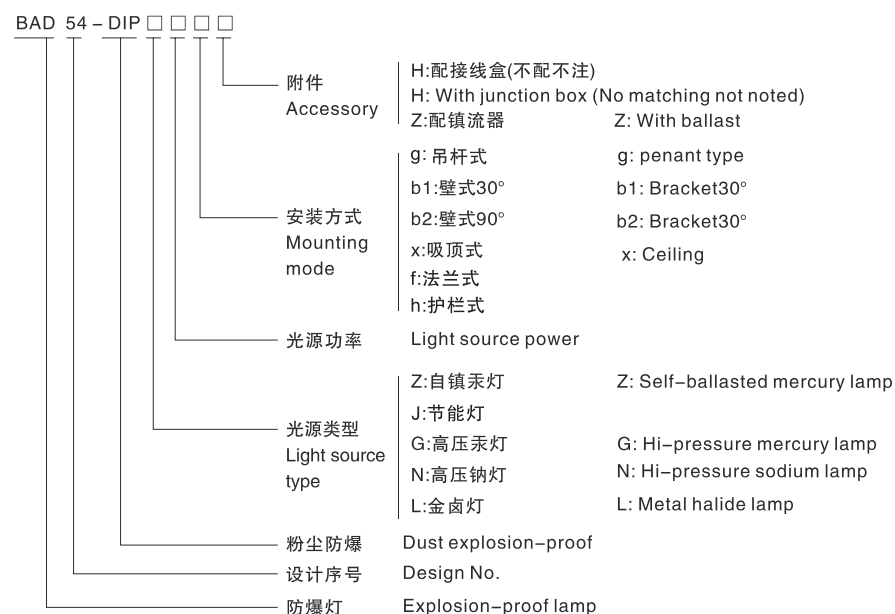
BAD 54 – DIP □ □ □ □

附件
Accessory

H:配接线盒(不配不注)
H: With junction box (No matching not noted)
Z:配镇流器 Z: With ballast

安装方式
Mounting mode

g: 吊杆式 g: penant type
b1:壁式30° b1: Bracket30°
b2:壁式90° b2: Bracket30°
x:吸顶式 x: Ceiling
f:法兰式
h:护栏式

光源功率 Light source power

光源类型
Light source type

Z:自镇汞灯 Z: Self–ballasted mercury lamp
J:节能灯
G:高压汞灯 G: Hi–pressure mercury lamp
N:高压钠灯 N: Hi–pressure sodium lamp
L:金卤灯 L: Metal halide lamp

粉尘防爆 Dust explosion–proof

设计序号 Design No.

防爆灯 Explosion–proof lamp